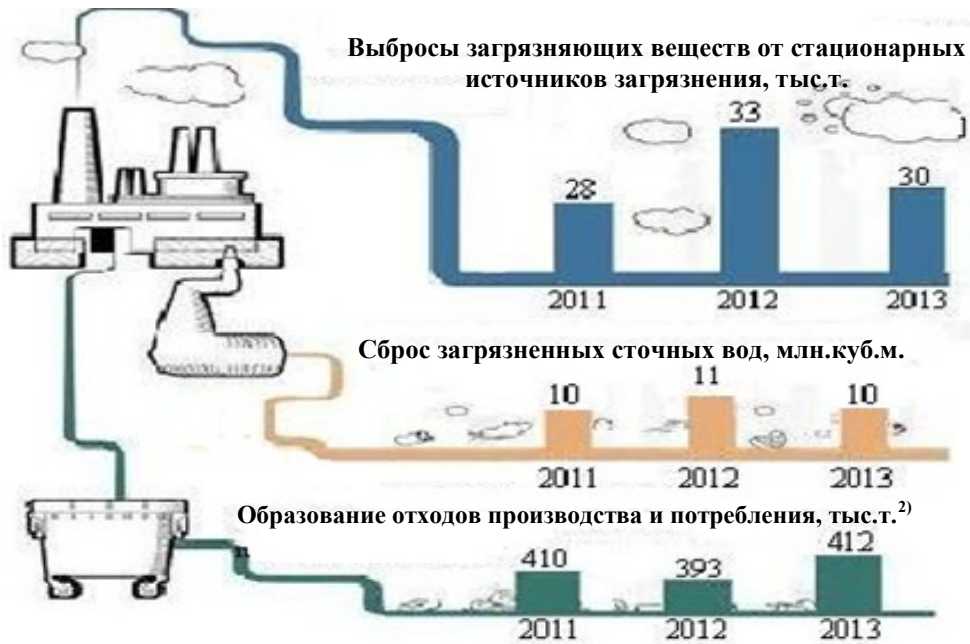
Выбросы загрязняющих веществ от стационарных источников загрязнения, тыс.т.

33

28

30

2011

2012

2013

Сброс загрязненных сточных вод, млн.куб.м.

10

11

10

2011

2012

2013

Образование отходов производства и потребления, тыс.т.$^{2)}$

410

393

412

2011

2012

2013